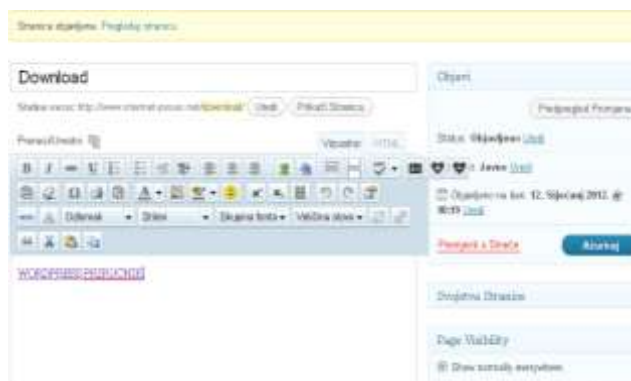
Stranica objavljena. Pregledaj stranicu

Download

Stalna veza: http://www.internet-posao.net/download/ Uredi Prikaži Stranicu

Prenesi/Umetni

Vizualno HTML

Odlomak Stilovi Skupina fonta Veličina slova

WORDPRESS PRIRUČNIK

Objavi

Pregledaj Promjene

Status: Objavljeno Uredi

Vidljivost: Javno Uredi

Objavljeno na dan: 12. Siječanj 2012. @ 18:59 Uredi

Premjesti u Smeće

Ažuriraj

Svojstva Stranice

Page Visibility

Show normally everywhere